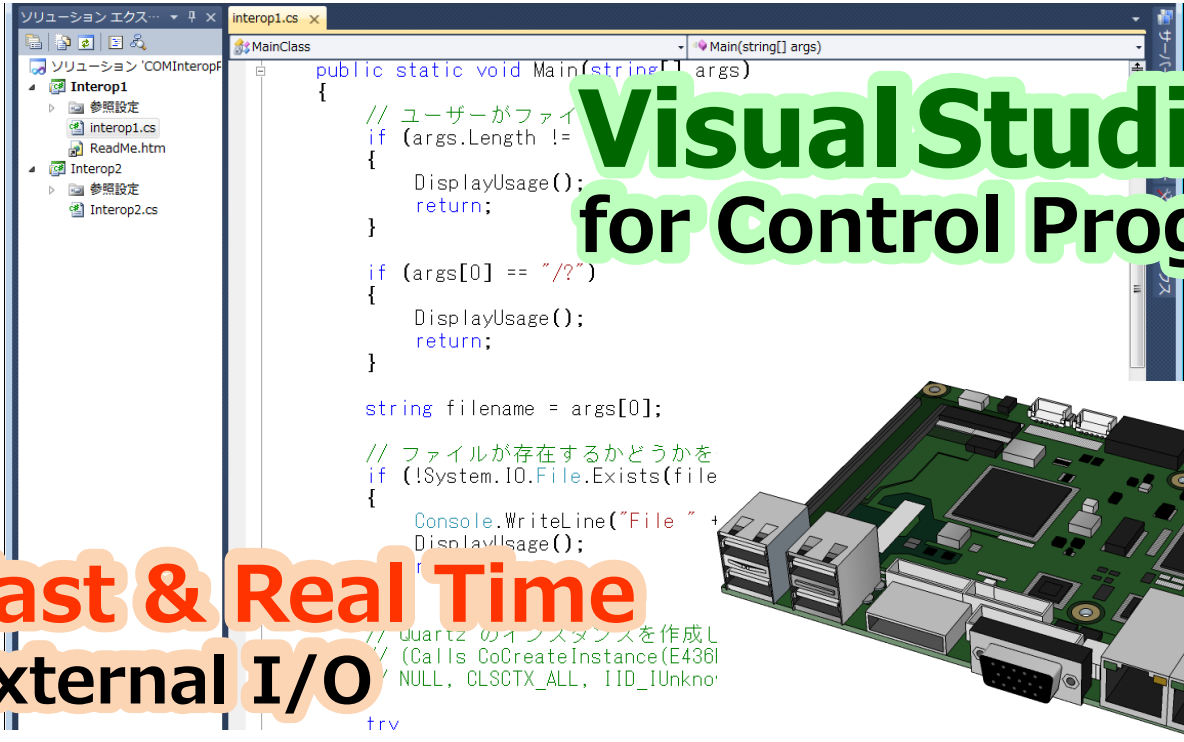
ソリューション エクスプ... ▾ ᵽ ✕

ソリューション 'COMInteropF
Interop1
参照設定
interop1.cs
ReadMe.htm
Interop2
参照設定
Interop2.cs

interop1.cs ✕

MainClass
Main(string[] args)

public static void Main(string[] args)
{
// ユーザーがファイ
if (args.Length !=
{
DisplayUsage();
return;
}

if (args[0] == "/?")
{
DisplayUsage();
return;
}

string filename = args[0];

// ファイルが存在するかどうかを
if (!System.IO.File.Exists(file
{
Console.WriteLine("File " +
DisplayUsage();
r

// Quartz のインスタンスを作成し
// (Calls CoCreateInstance(E436E
// NULL, CLSCTX_ALL, IID_IUnkno

try

サーバ

Visual Studi
for Control Prog

ast & Real Time
xternal I/O